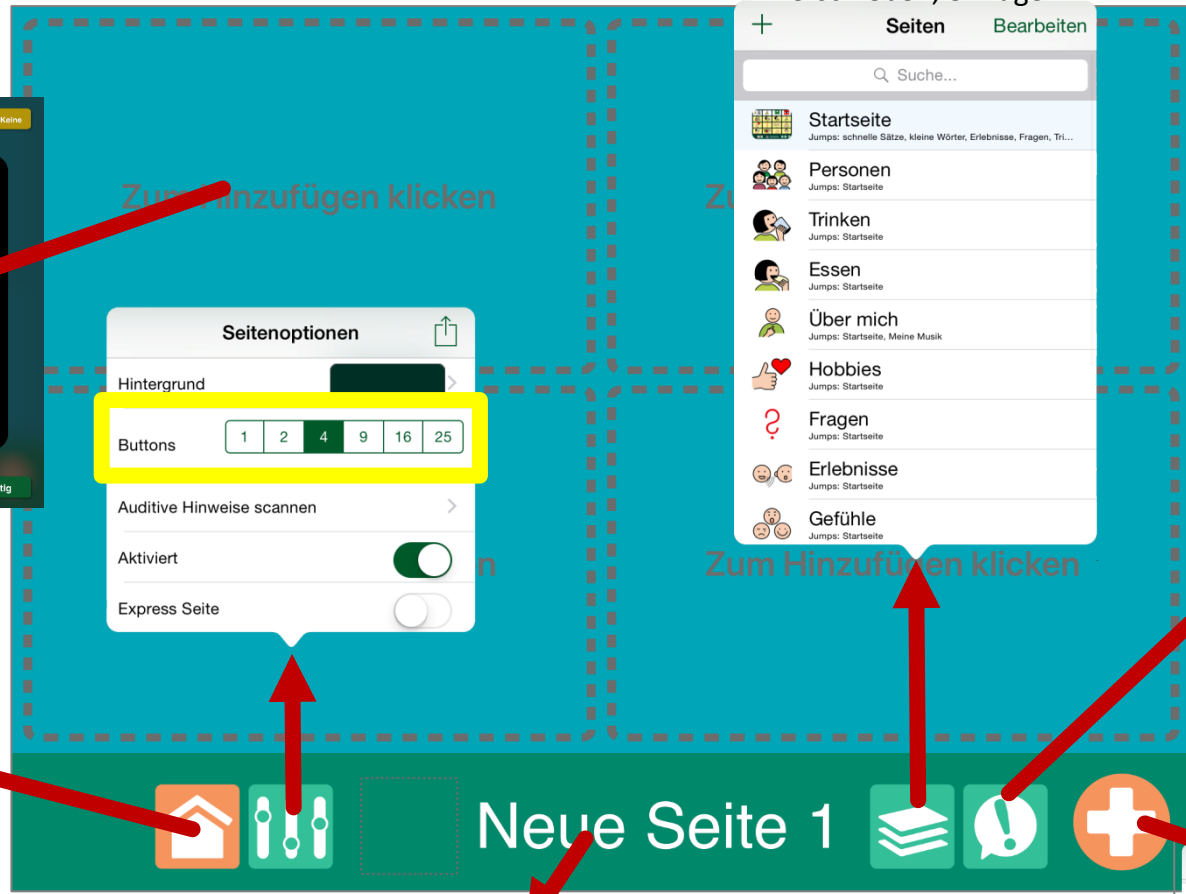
Keine

tig

Zum Hinzufügen klicken

Zu

Seitenoptionen

Hintergrund

Buttons 1 2 4 9 16 25

Auditive Hinweise scannen

Aktiviert

Express Seite

n

+ Seiten Bearbeiten

Suche...

Startseite
Jumps: schnelle Sätze, kleine Wörter, Erlebnisse, Fragen, Tri...

Personen
Jumps: Startseite

Trinken
Jumps: Startseite

Essen
Jumps: Startseite

Über mich
Jumps: Startseite, Meine Musik

Hobbies
Jumps: Startseite

Fragen
Jumps: Startseite

Erlebnisse
Jumps: Startseite

Gefühle
Jumps: Startseite

Zum Hinzufügen klicken

Neue Seite 1